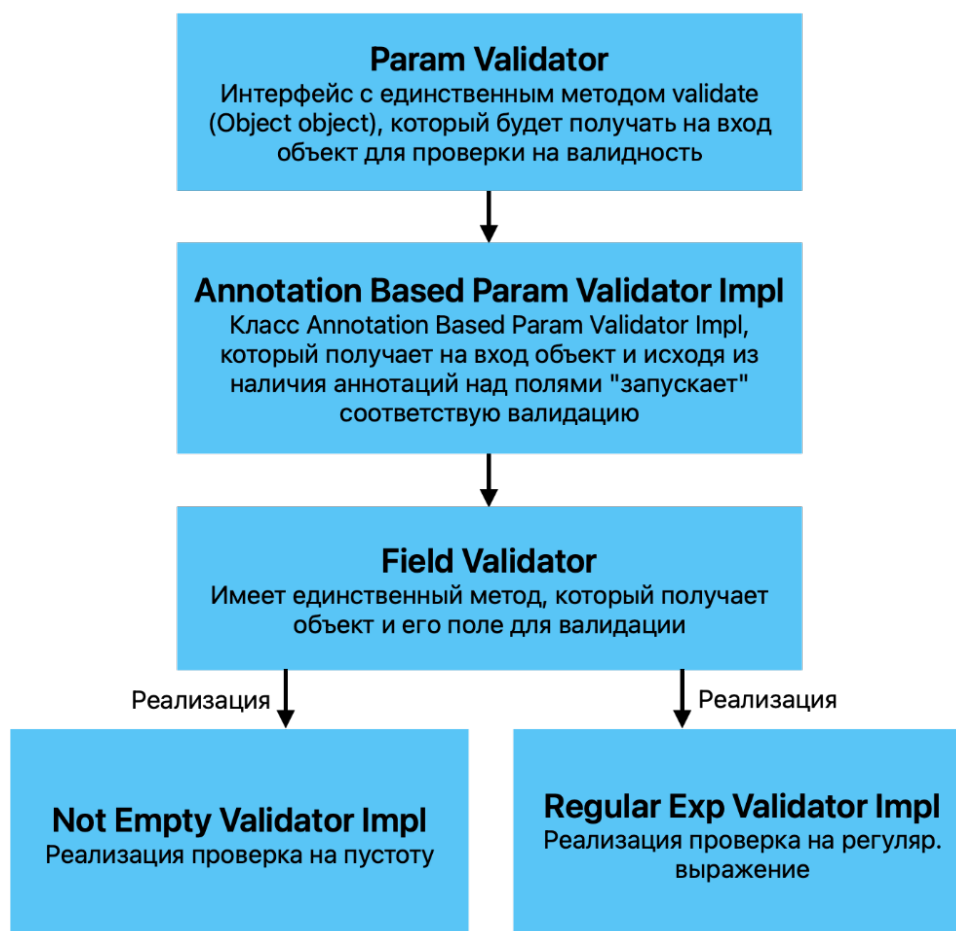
Param Validator
Интерфейс с единственным методом validate (Object object), который будет получать на вход объект для проверки на валидность

Annotation Based Param Validator Impl
Класс Annotation Based Param Validator Impl, который получает на вход объект и исходя из наличия аннотаций над полями "запускает" соответствую валидацию

Field Validator
Имеет единственный метод, который получает объект и его поле для валидации

Реализация

Реализация

Not Empty Validator Impl
Реализация проверка на пустоту

Regular Exp Validator Impl
Реализация проверка на регуляр. выражение